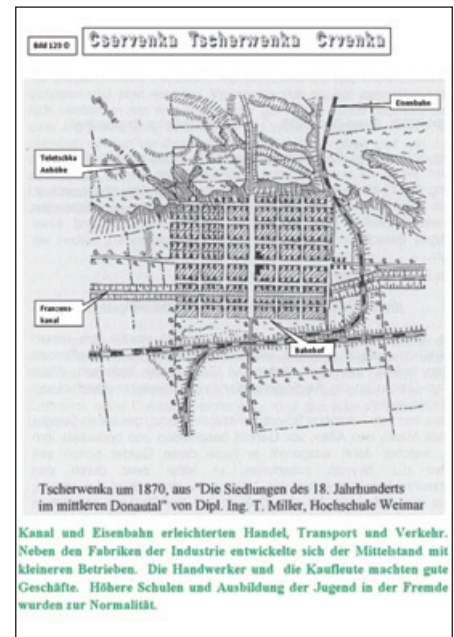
Bild 123 ©

Cservenka Tscherwenka Crvenka

Eisenbahn

Teletschka Anhöhe

Franzens-Kanal

Bahnhof

Tscherwenka um 1870, aus "Die Siedlungen des 18. Jahrhunderts im mittleren Donautal" von Dipl. Ing. T. Miller, Hochschule Weimar

Kanal und Eisenbahn erleichterten Handel, Transport und Verkehr. Neben den Fabriken der Industrie entwickelte sich der Mittelstand mit kleineren Betrieben. Die Handwerker und die Kaufleute machten gute Geschäfte. Höhere Schulen und Ausbildung der Jugend in der Fremde wurden zur Normalität.